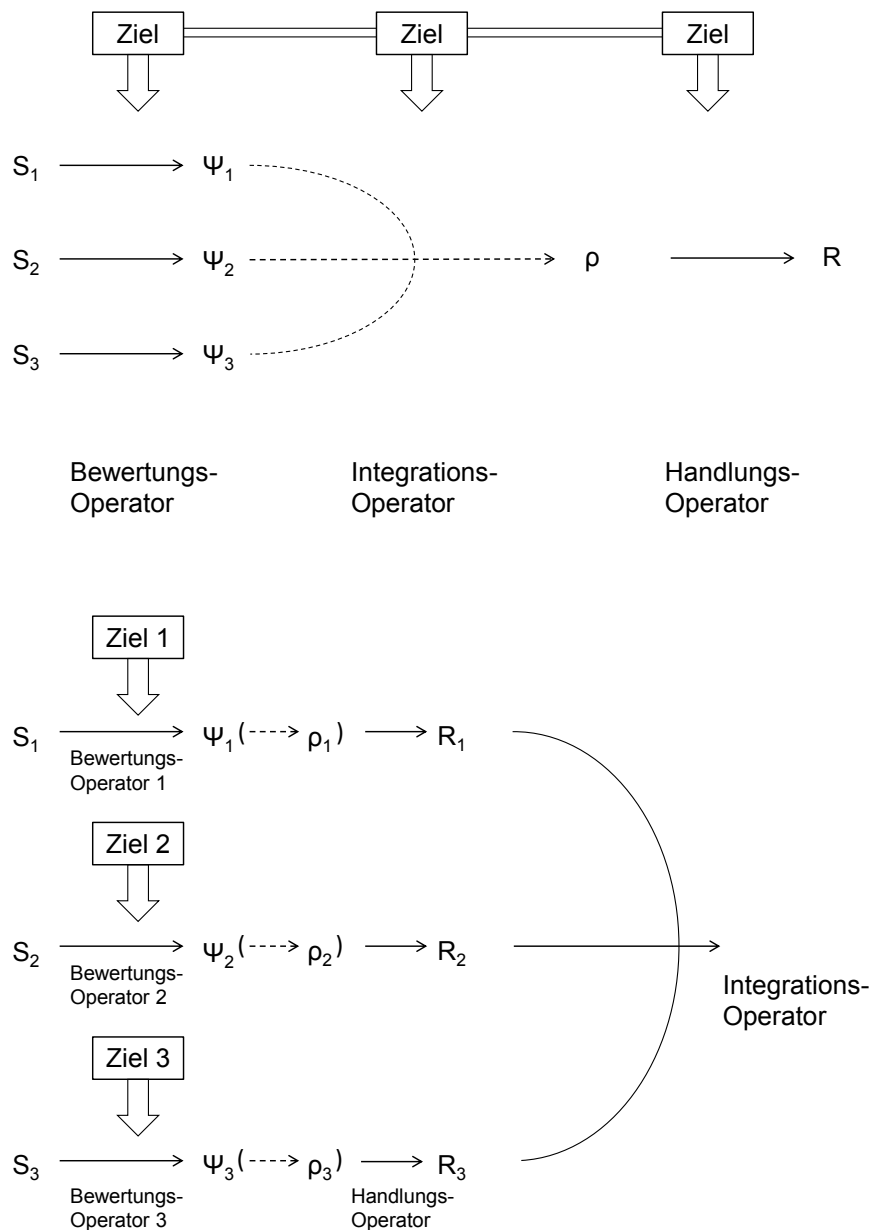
Ziel Ziel Ziel

$S_1 \longrightarrow \Psi_1$

$S_2 \longrightarrow \Psi_2 \dashrightarrow \rho \longrightarrow R$

$S_3 \longrightarrow \Psi_3$

Bewertungs-Operator

Integrations-Operator

Handlungs-Operator

Ziel 1

$S_1 \longrightarrow \Psi_1 (\dashrightarrow \rho_1) \longrightarrow R_1$

Bewertungs-Operator 1

Ziel 2

$S_2 \longrightarrow \Psi_2 (\dashrightarrow \rho_2) \longrightarrow R_2$

Bewertungs-Operator 2

Integrations-Operator

Ziel 3

$S_3 \longrightarrow \Psi_3 (\dashrightarrow \rho_3) \longrightarrow R_3$

Bewertungs-Operator 3

Handlungs-Operator